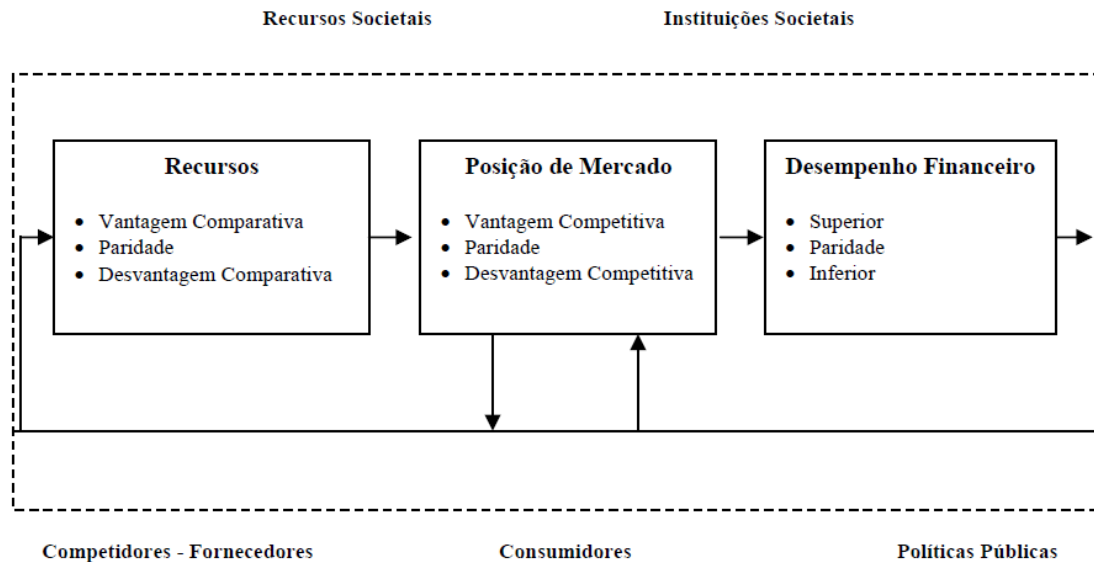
Recursos Societais

Instituições Societais

Recursos

- Vantagem Comparativa
- Paridade
- Desvantagem Comparativa

Posição de Mercado

- Vantagem Competitiva
- Paridade
- Desvantagem Competitiva

Desempenho Financeiro

- Superior
- Paridade
- Inferior

Competidores - Fornecedores

Consumidores

Políticas Públicas